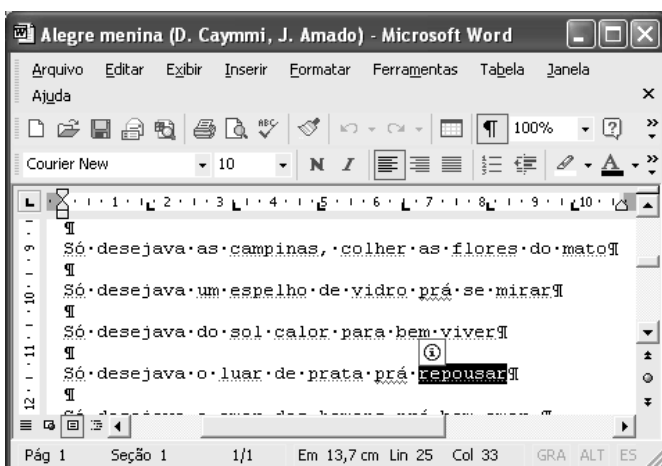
Alegre menina (D. Caymmi, J. Amado) - Microsoft Word

Arquivo Editar Exibir Inserir Formatar Ferramentas Tabela Janela Ajuda

100%

Courier New 10 N I

¶
Só·desejava·as·campinas,·colher·as·flores·do·mato¶
¶
Só·desejava·um·espelho·de·vidro·prá·se·mirar¶
¶
Só·desejava·do·sol·calor·para·bem·viver¶
¶
Só·desejava·o·luar·de·prata·prá·repousar¶
¶
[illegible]

Pág 1 Seção 1 1/1 Em 13,7 cm Lin 25 Col 33 GRA ALT ES